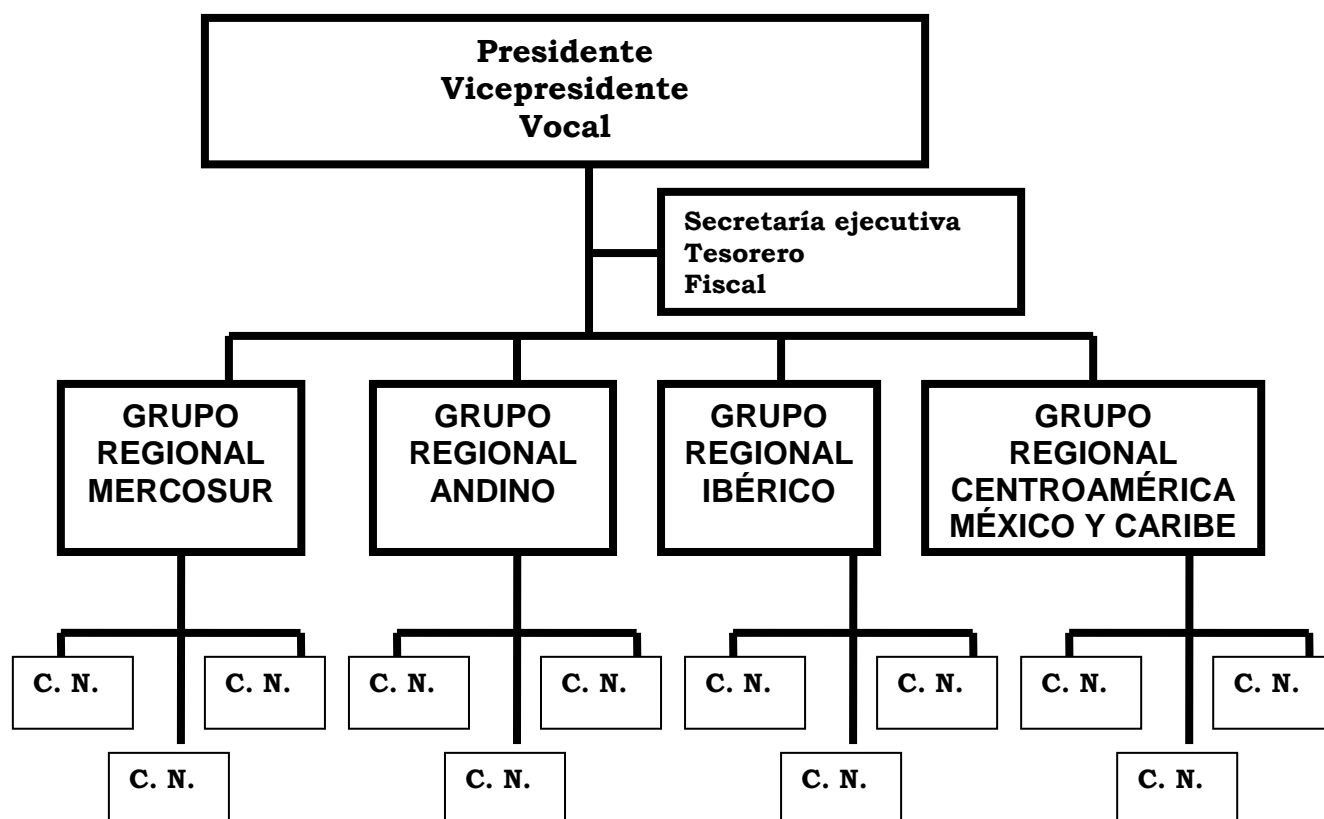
Presidente
Vicepresidente
Vocal

Secretaría ejecutiva
Tesorero
Fiscal

GRUPO REGIONAL MERCOSUR

GRUPO REGIONAL ANDINO

GRUPO REGIONAL IBÉRICO

GRUPO REGIONAL CENTROAMÉRICA MÉXICO Y CARIBE

C. N.
C. N.
C. N.

C. N.
C. N.
C. N.

C. N.
C. N.
C. N.

C. N.
C. N.
C. N.